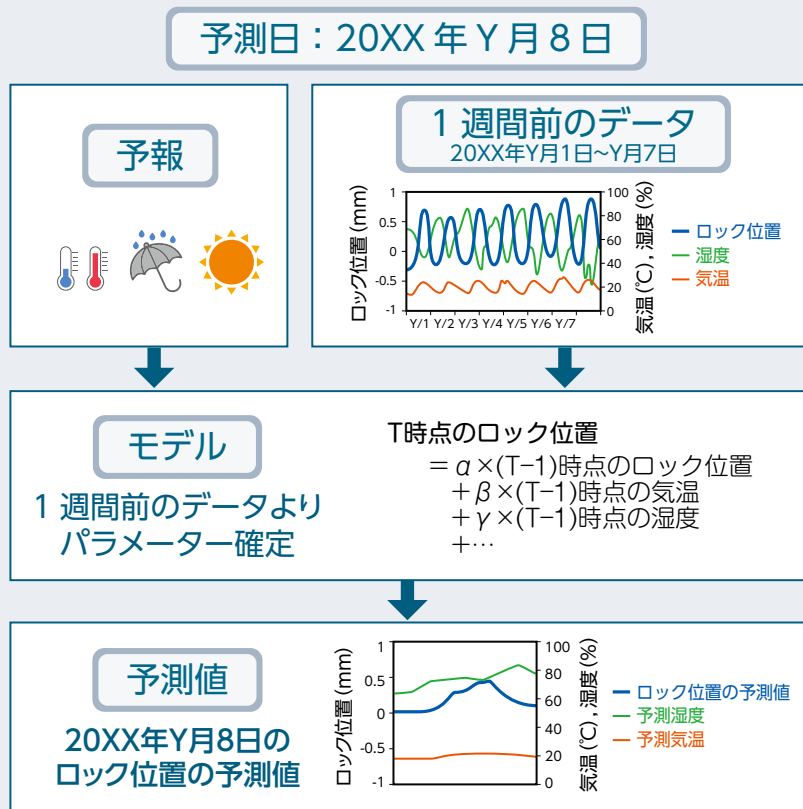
予測日：20XX 年 Y 月 8 日

予報

1 週間前のデータ
20XX年Y月1日~Y月7日

ロック位置 (mm)
1
0.5
0
-0.5
-1
Y/1 Y/2 Y/3 Y/4 Y/5 Y/6 Y/7
100
80
60
40
20
0
気温 (℃), 湿度 (%)
ロック位置
湿度
気温

モデル
1 週間前のデータより
パラメーター確定

T時点のロック位置
＝$\alpha$×(T−1)時点のロック位置
＋$\beta$×(T−1)時点の気温
＋$\gamma$×(T−1)時点の湿度
＋…

予測値
20XX年Y月8日の
ロック位置の予測値

ロック位置 (mm)
1
0.5
0
-0.5
-1
100
80
60
40
20
0
気温 (℃), 湿度 (%)
ロック位置の予測値
予測湿度
予測気温